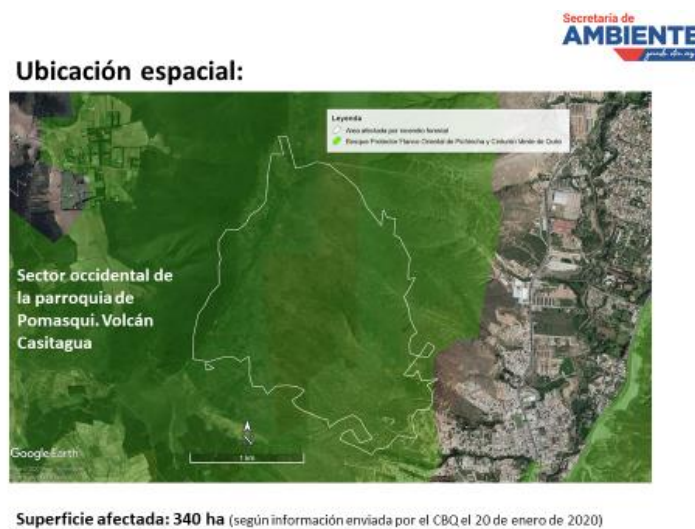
Secretaría de
AMBIENTE
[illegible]

Ubicación espacial:

Leyenda
Área afectada por incendio forestal
Bosque Protector Flanco Oriental de Pichincha y Cinturón Verde de Quito

Sector occidental de la parroquia de Pomasqui. Volcán Casitagua

Google Earth

1 km

Superficie afectada: 340 ha (según información enviada por el CBQ el 20 de enero de 2020)